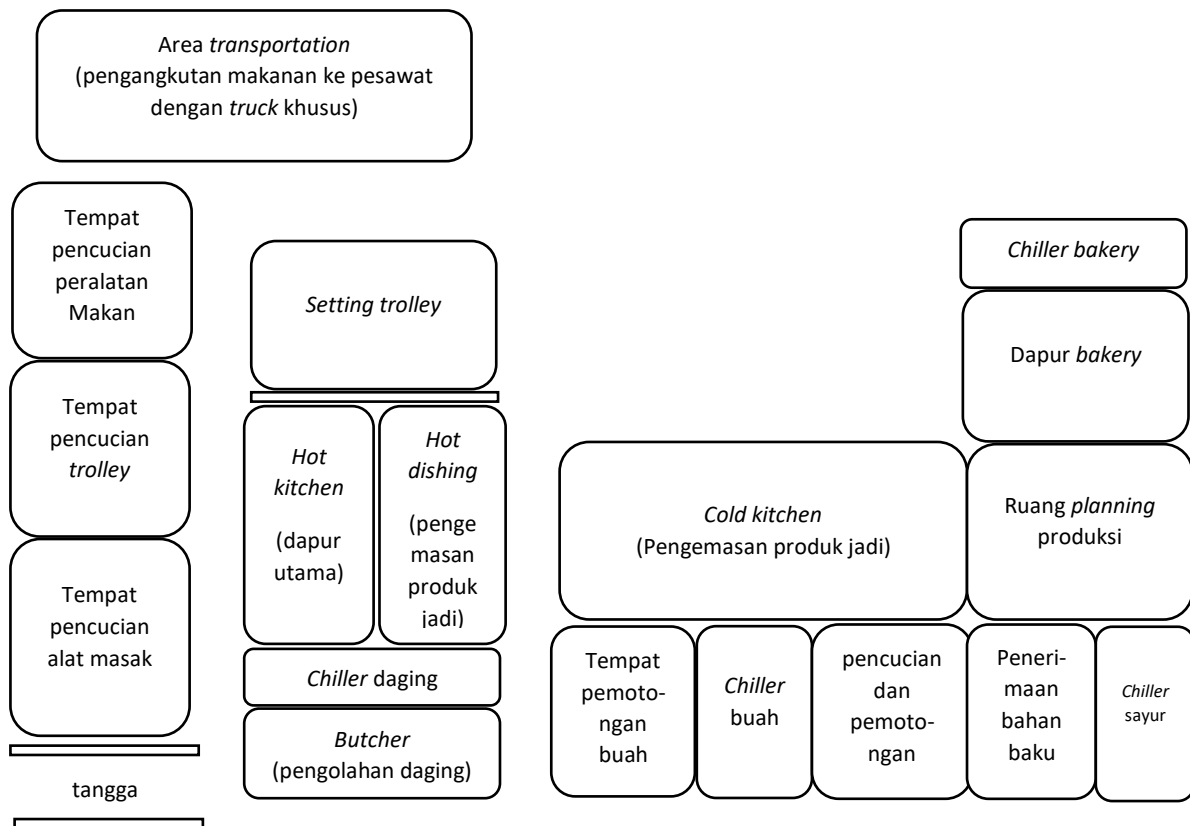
Area *transportation* (pengangkutan makanan ke pesawat dengan *truck* khusus)

Tempat pencucian peralatan Makan

Tempat pencucian *trolley*

Tempat pencucian alat masak

tangga

*Setting trolley*

*Hot kitchen* (dapur utama)

*Hot dishing* (pengemasan produk jadi)

*Chiller* daging

*Butcher* (pengolahan daging)

*Chiller bakery*

Dapur *bakery*

*Cold kitchen* (Pengemasan produk jadi)

Ruang *planning* produksi

Tempat pemotongan buah

*Chiller* buah

pencucian dan pemotongan

Penerimaan bahan baku

*Chiller* sayur